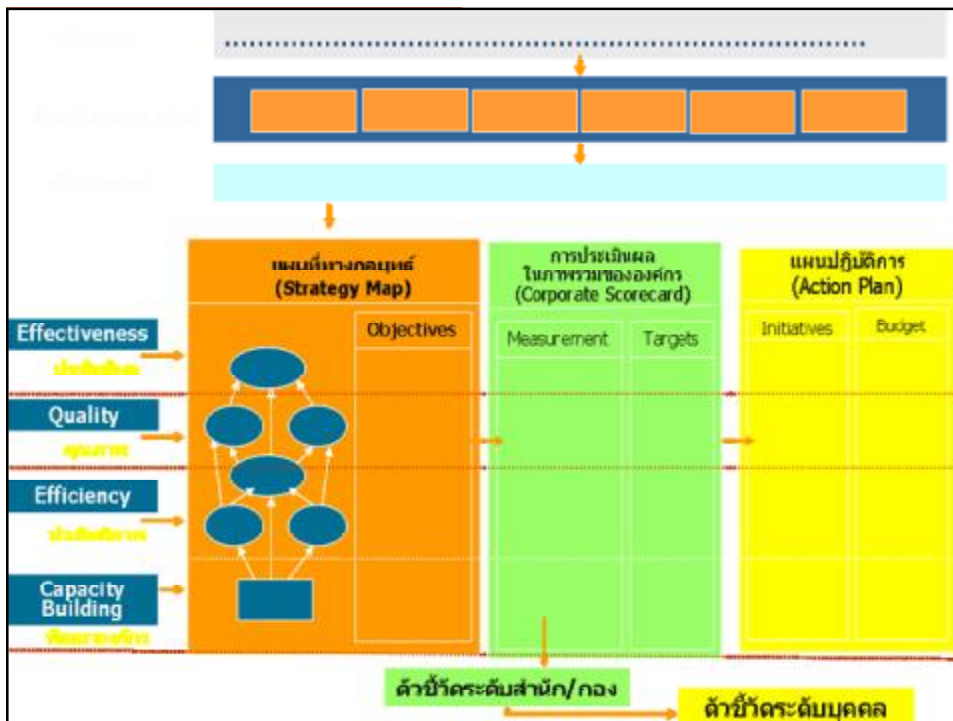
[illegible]
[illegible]
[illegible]

แผนที่ทางกลยุทธ์
(Strategy Map)

Objectives

การประเมินผล
ในภาพรวมขององค์กร
(Corporate Scorecard)

Measurement

Targets

แผนปฏิบัติการ
(Action Plan)

Initiatives

Budget

Effectiveness
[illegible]

Quality
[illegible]

Efficiency
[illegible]

Capacity Building
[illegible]

ตัวชี้วัดระดับสำนัก/กอง

ตัวชี้วัดระดับบุคคล